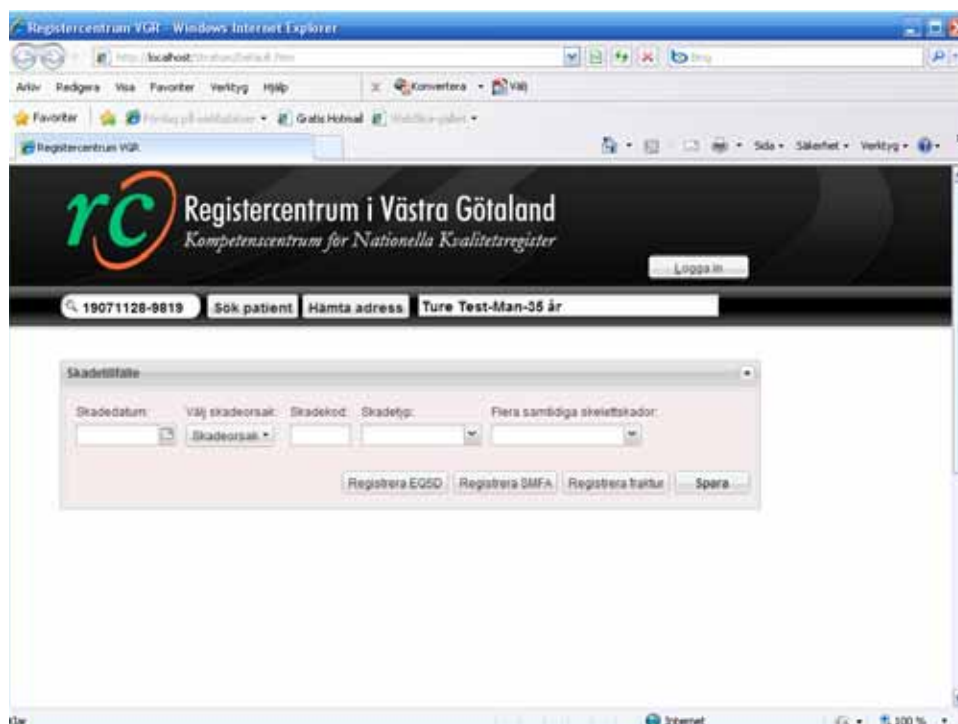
Registercentrum VGR - Windows Internet Explorer

http://localhost/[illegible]/Default.htm

Bing

Arkiv Redigera Visa Favoriter Verktyg Hjälp

Konvertera Välj

Favoriter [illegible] Gratis Hotmail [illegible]

Registercentrum VGR

Sida Säkerhet Verktyg

rc Registercentrum i Västra Götaland
Kompetenscentrum för Nationella Kvalitetsregister

Logga in

19071128-9819 Sök patient Hämta adress Ture Test-Man-35 år

Skadetillfälle

Skadedatum: Välj skadeorsak: Skadekod: Skadetyp: Flera samtidiga skelettskador:

Skadeorsak

Registrera EQ5D Registrera SMFA Registrera fraktur Spara

Klar Internet 100 %